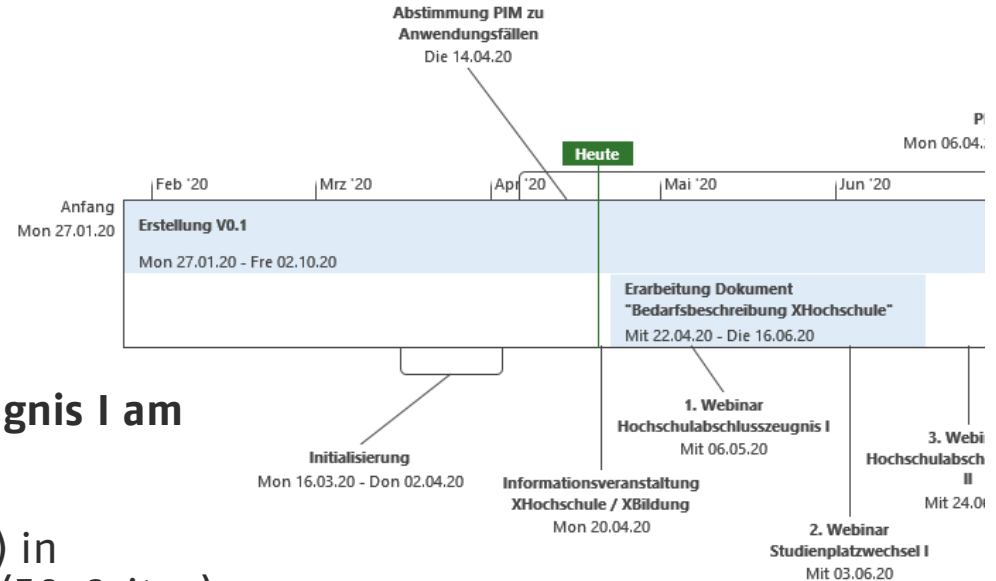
Abstimmung PIM zu Anwendungsfällen
Die 14.04.20

Pl
Mon 06.04.

Heute

Feb '20
Mrz '20
Apr '20
Mai '20
Jun '20

Anfang
Mon 27.01.20

Erstellung V0.1
Mon 27.01.20 - Fre 02.10.20

Erarbeitung Dokument "Bedarfsbeschreibung XHochschule"
Mit 22.04.20 - Die 16.06.20

gnis I am

1. Webinar
Hochschulabschlusszeugnis I
Mit 06.05.20

3. Webi
Hochschulabsch
II
Mit 24.0

Initialisierung
Mon 16.03.20 - Don 02.04.20

Informationsveranstaltung
XHochschule / XBildung
Mon 20.04.20

2. Webinar
Studienplatzwechsel I
Mit 03.06.20

) in